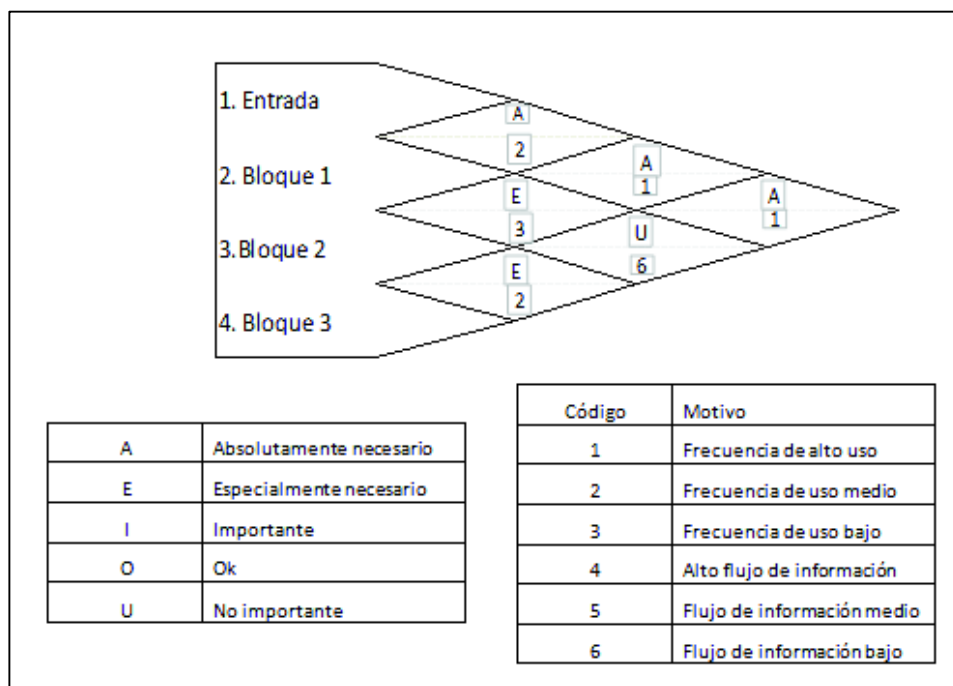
1. Entrada
2. Bloque 1
3. Bloque 2
4. Bloque 3

A
2
A
1
A
1
E
3
U
6
E
2

| A | Absolutamente necesario |
|---|---|
| E | Especialmente necesario |
| I | Importante |
| O | Ok |
| U | No importante |

| Código | Motivo |
|---|---|
| 1 | Frecuencia de alto uso |
| 2 | Frecuencia de uso medio |
| 3 | Frecuencia de uso bajo |
| 4 | Alto flujo de información |
| 5 | Flujo de información medio |
| 6 | Flujo de información bajo |